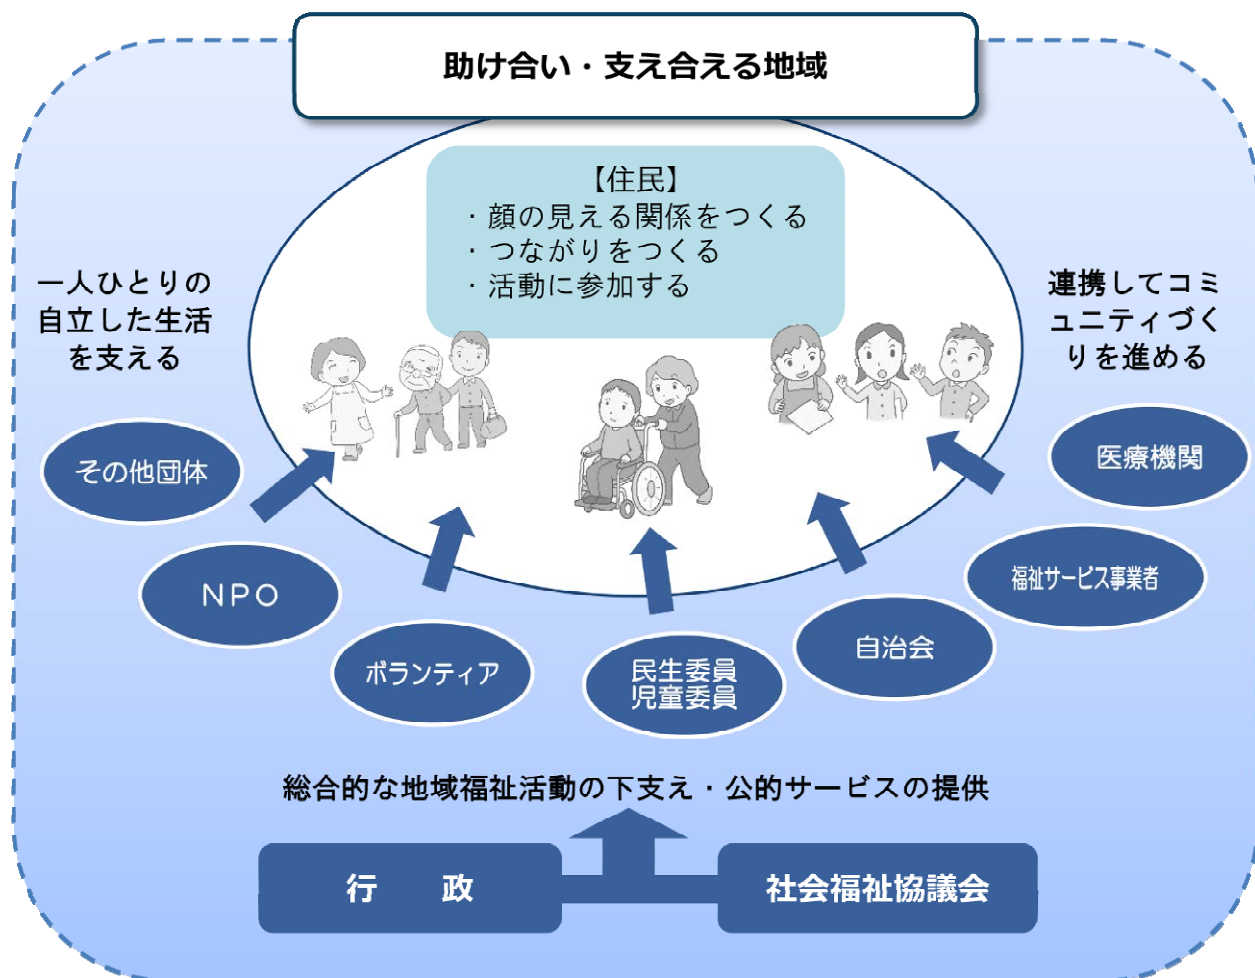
助け合い・支え合える地域

【住民】
・顔の見える関係をつくる
・つながりをつくる
・活動に参加する

一人ひとりの自立した生活を支える

連携してコミュニティづくりを進める

その他団体

NPO

ボランティア

民生委員
児童委員

自治会

福祉サービス事業者

医療機関

総合的な地域福祉活動の下支え・公的サービスの提供

行　政

社会福祉協議会